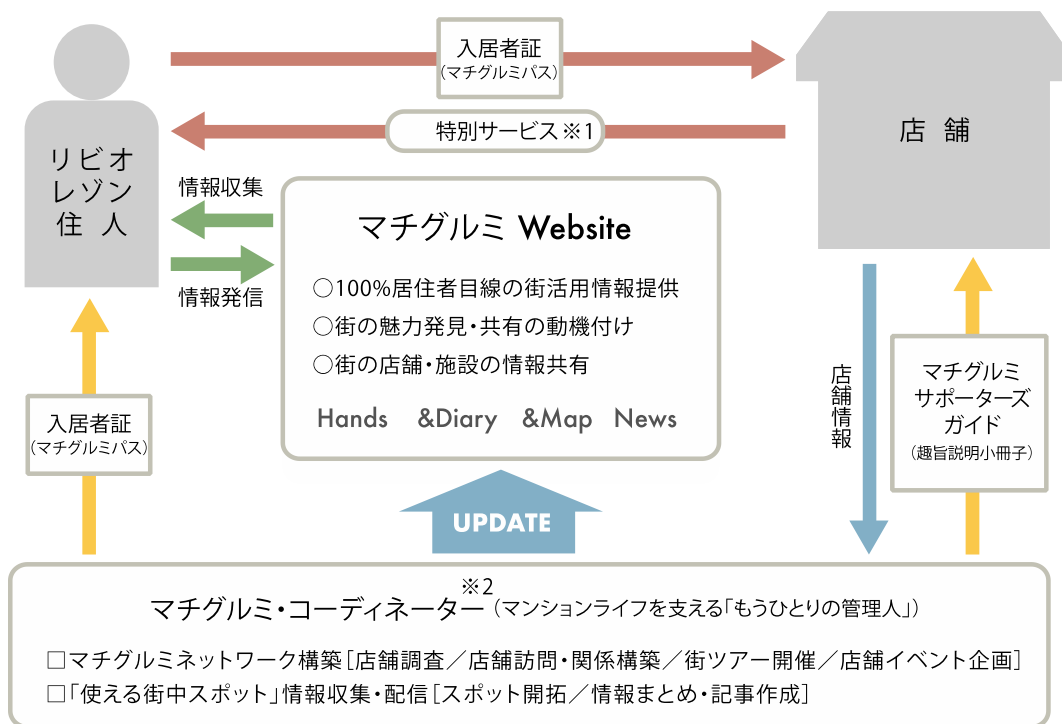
入居者証
(マチグルミパス)

店 舗

特別サービス※1

リビオ
レゾン
住 人

情報収集

情報発信

マチグルミ Website

○100%居住者目線の街活用情報提供
○街の魅力発見・共有の動機付け
○街の店舗・施設の情報共有

Hands &Diary &Map News

店舗情報

マチグルミ
サポーターズ
ガイド
(趣旨説明小冊子)

入居者証
(マチグルミパス)

UPDATE

※2
マチグルミ・コーディネーター(マンションライフを支える「もうひとりの管理人」)

□マチグルミネットワーク構築[店舗調査/店舗訪問・関係構築/街ツアー開催/店舗イベント企画]
□「使える街中スポット」情報収集・配信[スポット開拓/情報まとめ・記事作成]